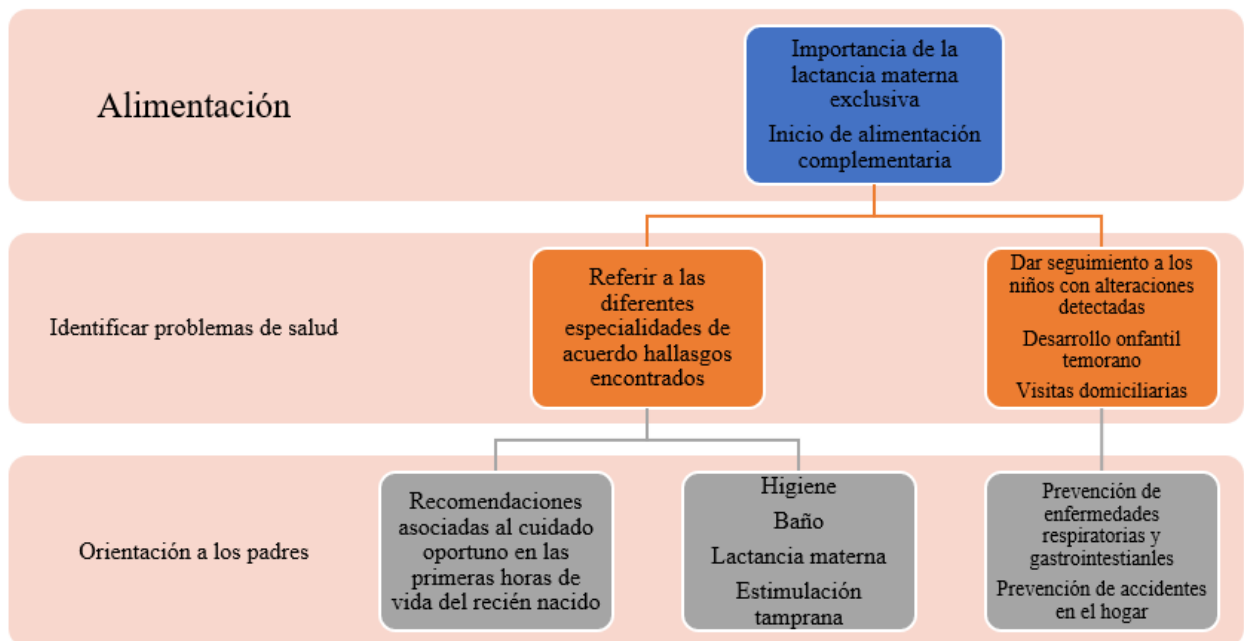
Alimentación

Importancia de la lactancia materna exclusiva

Inicio de alimentación complementaria

Identificar problemas de salud

Referir a las diferentes especialidades de acuerdo hallasgos encontrados

Dar seguimiento a los niños con alteraciones detectadas

Desarrollo onfantil temorano

Visitas domiciliarias

Orientación a los padres

Recomendaciones asociadas al cuidado oportuno en las primeras horas de vida del recién nacido

Higiene

Baño

Lactancia materna

Estimulación temprana

Prevención de enfermedades respiratorias y gastrointestianles

Prevención de accidentes en el hogar